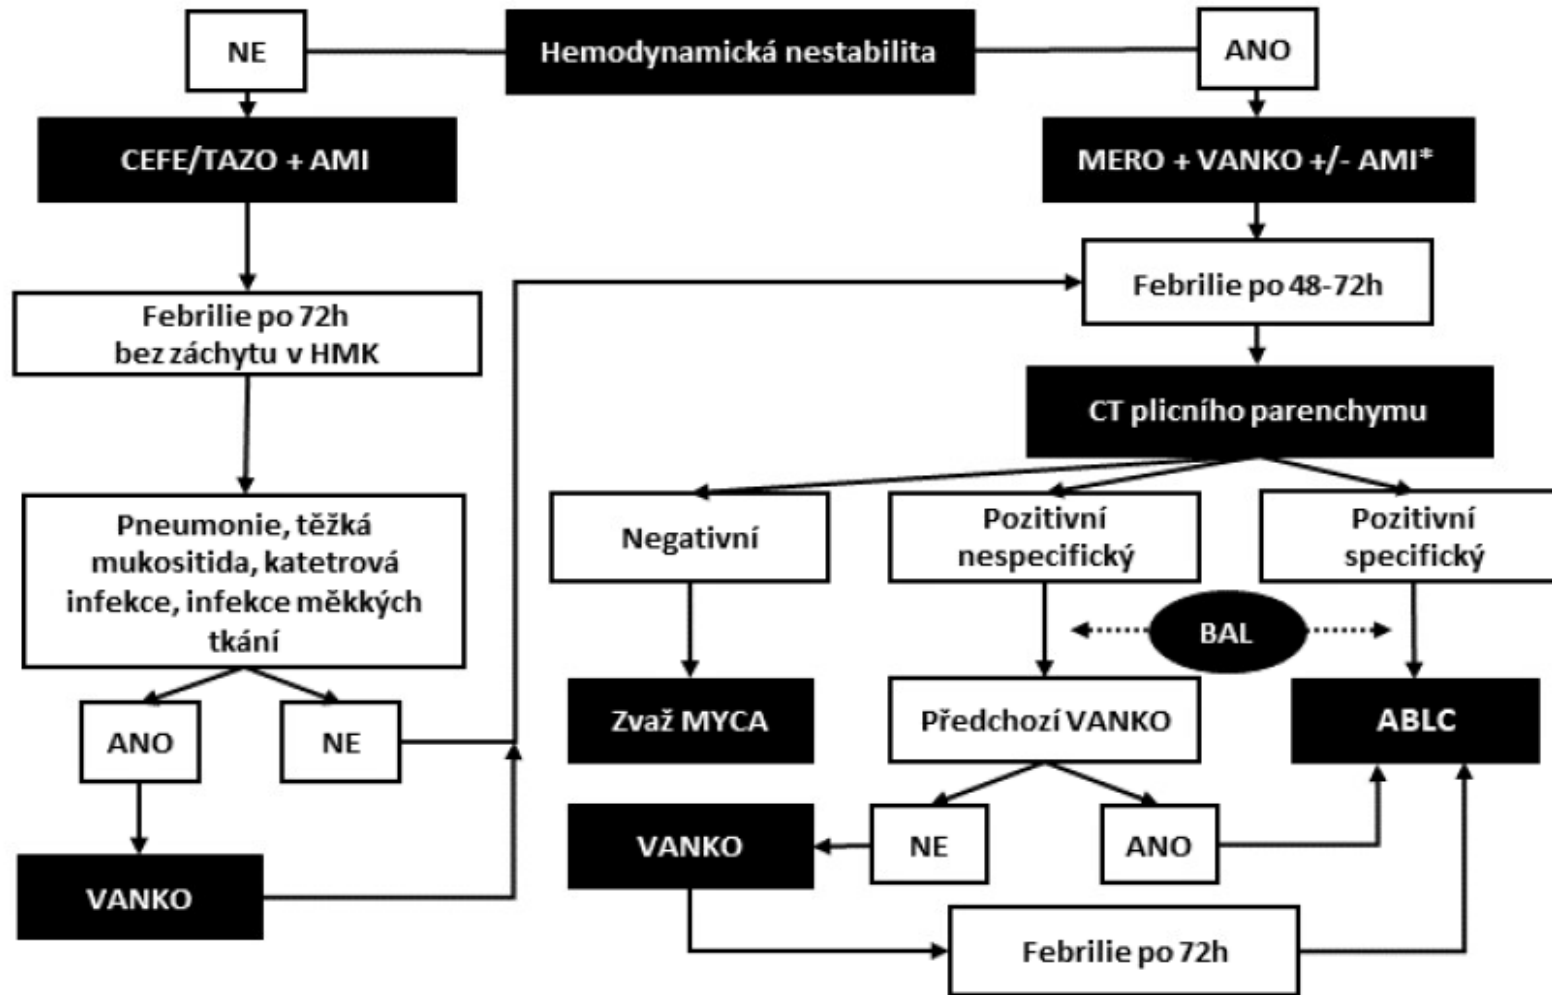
NE

Hemodynamická nestabilita

ANO

CEFE/TAZO + AMI

MERO + VANKO +/- AMI*

Febrilie po 48-72h

Febrilie po 72h bez záchytu v HMK

CT plicního parenchymu

Pneumonie, těžká mukositida, katetrová infekce, infekce měkkých tkání

Negativní

Pozitivní nespecifický

Pozitivní specifický

BAL

ANO

NE

Zvaž MYCA

Předchozí VANKO

ABLC

VANKO

NE

ANO

VANKO

Febrilie po 72h